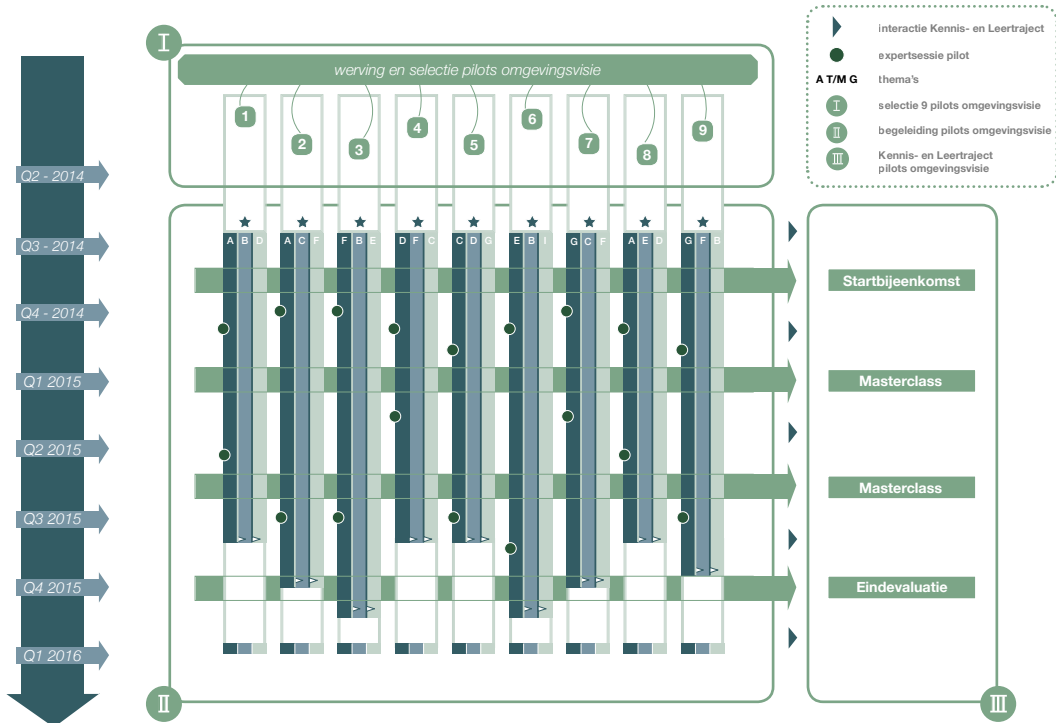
I

werving en selectie pilots omgevingsvisie

1 2 3 4 5 6 7 8 9

interactie Kennis- en Leertraject
expertsessie pilot
A T/M G thema's
I selectie 9 pilots omgevingsvisie
II begeleiding pilots omgevingsvisie
III Kennis- en Leertraject pilots omgevingsvisie

Q2 - 2014
Q3 - 2014
Q4 - 2014
Q1 2015
Q2 2015
Q3 2015
Q4 2015
Q1 2016

A B D
A C F
F B E
D F C
C D G
E B I
G C F
A E D
G F B

Startbijeenkomst
Masterclass
Masterclass
Eindevaluatie

II
III